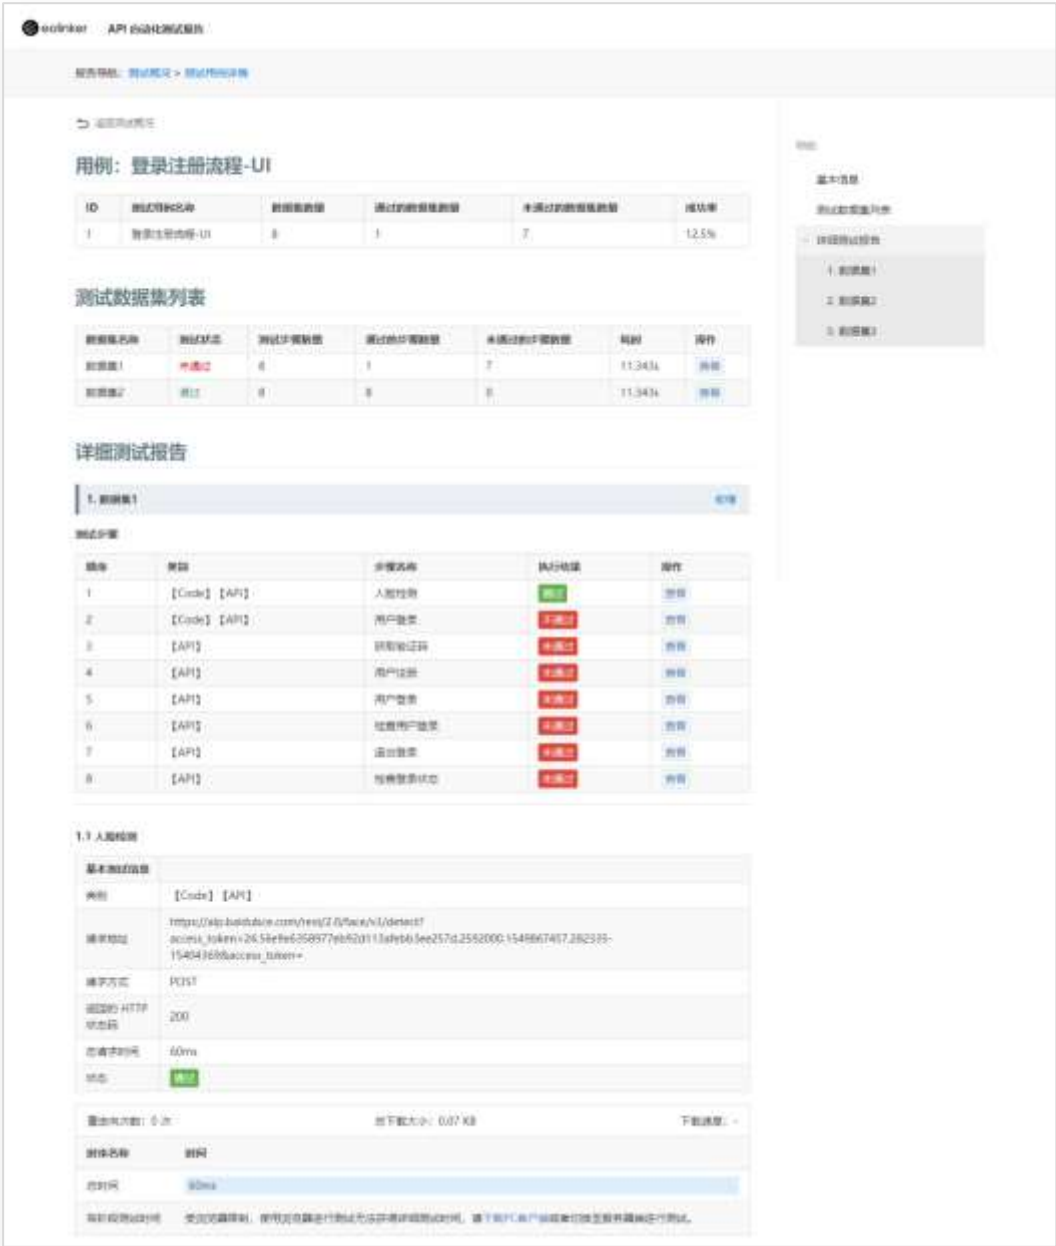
eolinker API 自动化测试报告

报告导航: 测试概况 > 测试用例详情

返回测试概况

用例：登录注册流程-UI

| ID | 测试用例名称 | 数据集数量 | 通过的数据集数量 | 未通过的数据集数量 | 成功率 |
|---|---|---|---|---|---|
| 1 | 登录注册流程-UI | 8 | 1 | 7 | 12.5% |

测试数据集列表

| 数据集名称 | 测试状态 | 测试步骤数量 | 通过的步骤数量 | 未通过的步骤数量 | 耗时 | 操作 |
|---|---|---|---|---|---|---|
| 数据集1 | 未通过 | 8 | 1 | 7 | 11.343s | 查看 |
| 数据集2 | 通过 | 8 | 8 | 0 | 11.343s | 查看 |

详细测试报告

1. 数据集1 收缩

测试步骤

| 顺序 | 类别 | 步骤名称 | 执行结果 | 操作 |
|---|---|---|---|---|
| 1 | 【Code】【API】 | 人脸检测 | 通过 | 查看 |
| 2 | 【Code】【API】 | 用户登录 | 不通过 | 查看 |
| 3 | 【API】 | 获取验证码 | 未通过 | 查看 |
| 4 | 【API】 | 用户注册 | 未通过 | 查看 |
| 5 | 【API】 | 用户登录 | 未通过 | 查看 |
| 6 | 【API】 | 检查用户登录 | 未通过 | 查看 |
| 7 | 【API】 | 退出登录 | 未通过 | 查看 |
| 8 | 【API】 | 检查登录状态 | 未通过 | 查看 |

1.1 人脸检测

| 基本测试信息 | |
|---|---|
| 类别 | 【Code】【API】 |
| 请求地址 | https://aip.baidubce.com/rest/2.0/face/v3/detect?access_token=24.58e9e6358977ebf02d113afebb3ee257d.2592000.1549867457.282335-15404369&access_token= |
| 请求方式 | POST |
| 返回的 HTTP 状态码 | 200 |
| 总请求时间 | 60ms |
| 状态 | 通过 |

重定向次数: 0 次 　总下载大小: 0.07 KB 　下载速度: -

| 时间名称 | 时间 |
|---|---|
| 总时间 | 60ms |
| 获取视图测试时间 | 受浏览器限制，使用浏览器进行测试无法获得详细测试时间，请下载PC客户端或者切换至服务器端进行测试。 |

目录
基本信息
测试数据集列表
详细测试报告
1. 数据集1
2. 数据集2
3. 数据集3